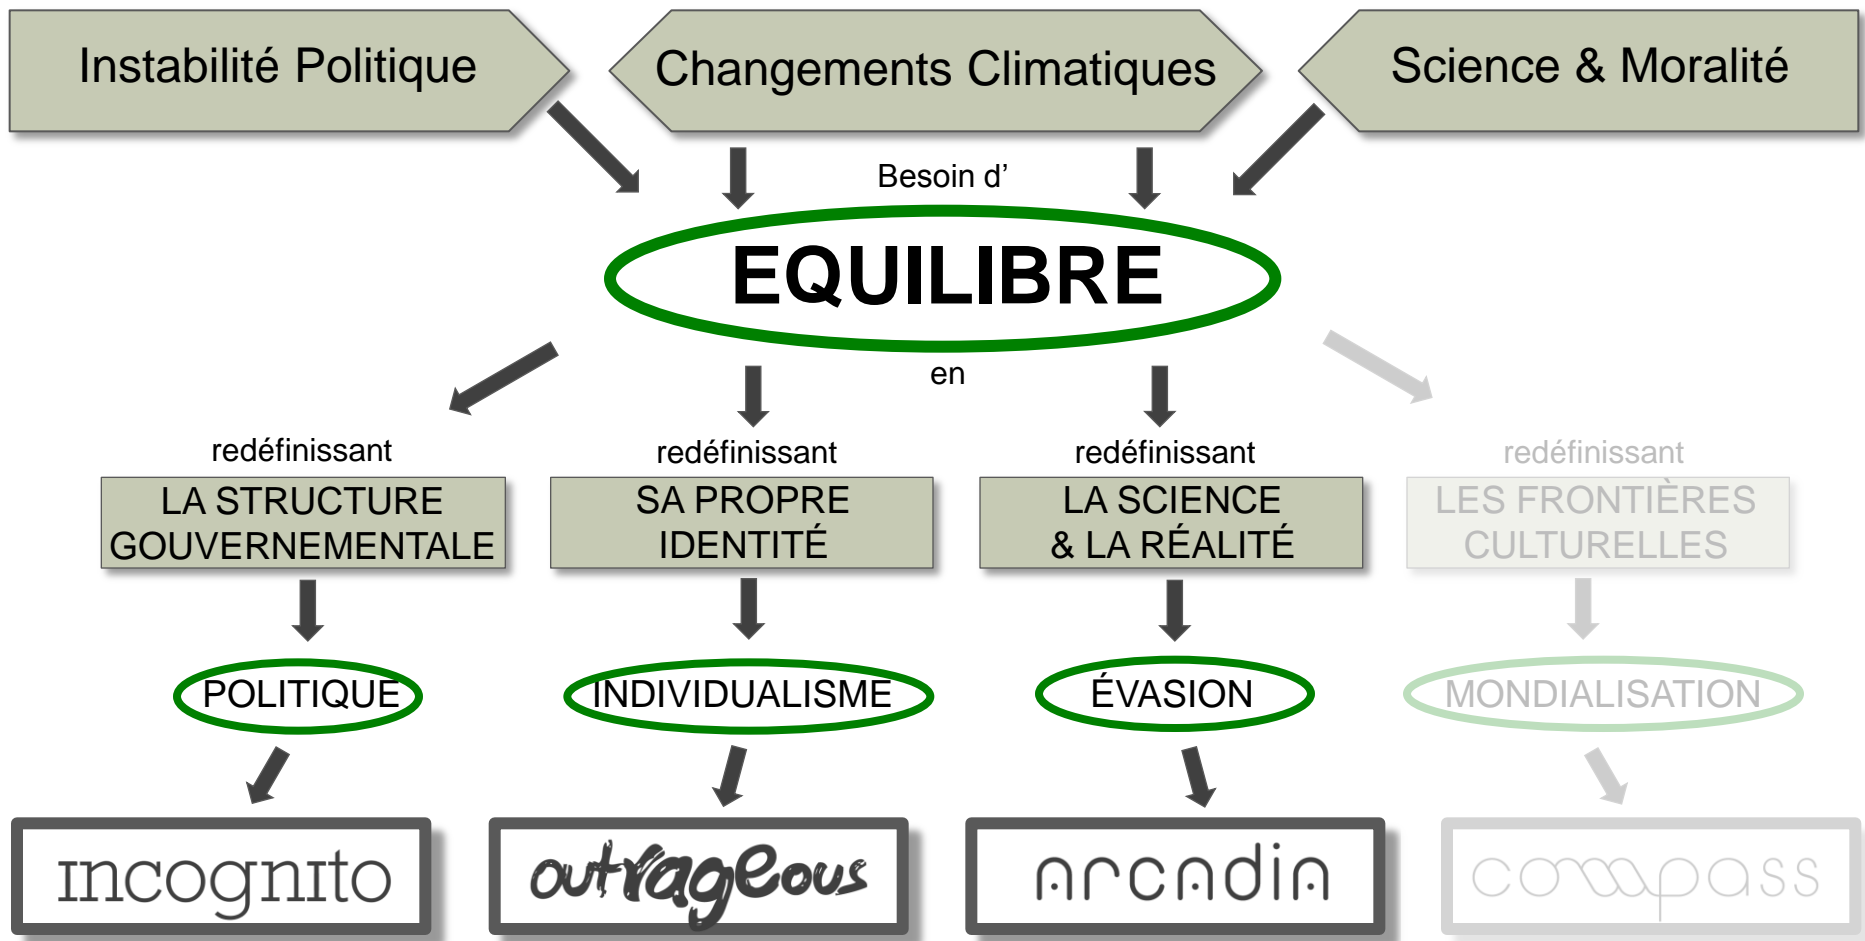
Instabilité Politique

Changements Climatiques

Science & Moralité

Besoin d'

EQUILIBRE

en

redéfinissant
LA STRUCTURE GOUVERNEMENTALE

POLITIQUE

incognito

redéfinissant
SA PROPRE IDENTITÉ

INDIVIDUALISME

outrageous

redéfinissant
LA SCIENCE & LA RÉALITÉ

ÉVASION

arcadia

redéfinissant
LES FRONTIÈRES CULTURELLES

MONDIALISATION

compass